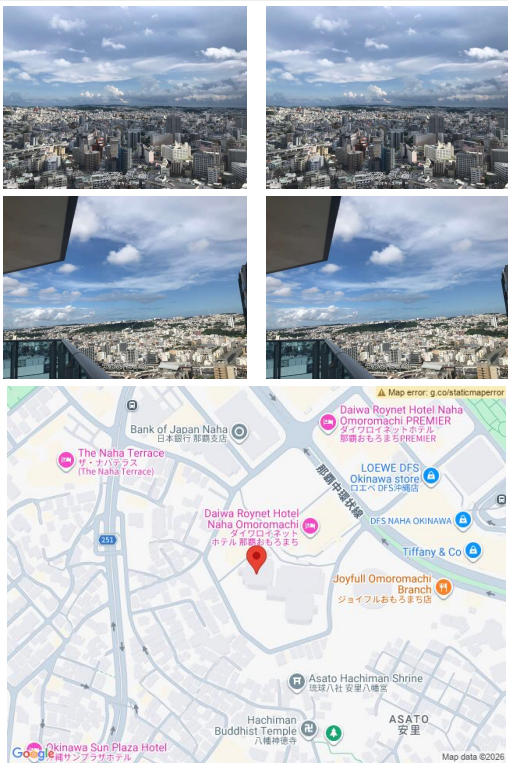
Map error: g.co/staticmaperror

Bank of Japan Naha
日本銀行 那覇支店

Daiwa Roynet Hotel Naha Omoromachi PREMIER
ダイワロイネットホテル 那覇おもろまち PREMIER

The Naha Terrace
ザ・ナハテラス
(The Naha Terrace)

那覇中環状線

LOEWE DFS Okinawa store
ロエベ DFS沖縄店

DFS NAHA OKINAWA

Daiwa Roynet Hotel Naha Omoromachi
ダイワロイネットホテル 那覇おもろまち

251

Tiffany & Co

Joyfull Omoromachi Branch
ジョイフルおもろまち店

Asato Hachiman Shrine
琉球八社 安里八幡宮

Hachiman Buddhist Temple
八幡神徳寺

ASATO
安里

Okinawa Sun Plaza Hotel
沖縄サンプラザホテル

Google

Map data ©2026